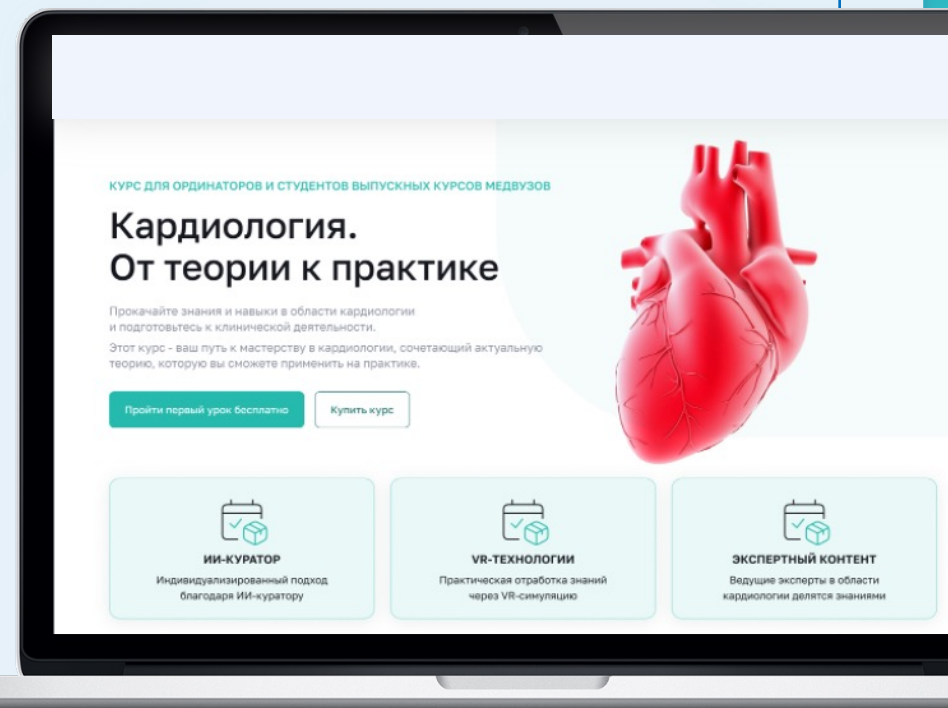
КУРС ДЛЯ ОРДИНАТОРОВ И СТУДЕНТОВ ВЫПУСКНЫХ КУРСОВ МЕДВУЗОВ

Кардиология.
От теории к практике

Прокачайте знания и навыки в области кардиологии и подготовьтесь к клинической деятельности.

Этот курс - ваш путь к мастерству в кардиологии, сочетающий актуальную теорию, которую вы сможете применить на практике.

Пройти первый урок бесплатно

Купить курс

ИИ-КУРАТОР

Индивидуализированный подход благодаря ИИ-куратору

VR-ТЕХНОЛОГИИ

Практическая отработка знаний через VR-симуляцию

ЭКСПЕРТНЫЙ КОНТЕНТ

Ведущие эксперты в области кардиологии делятся знаниями